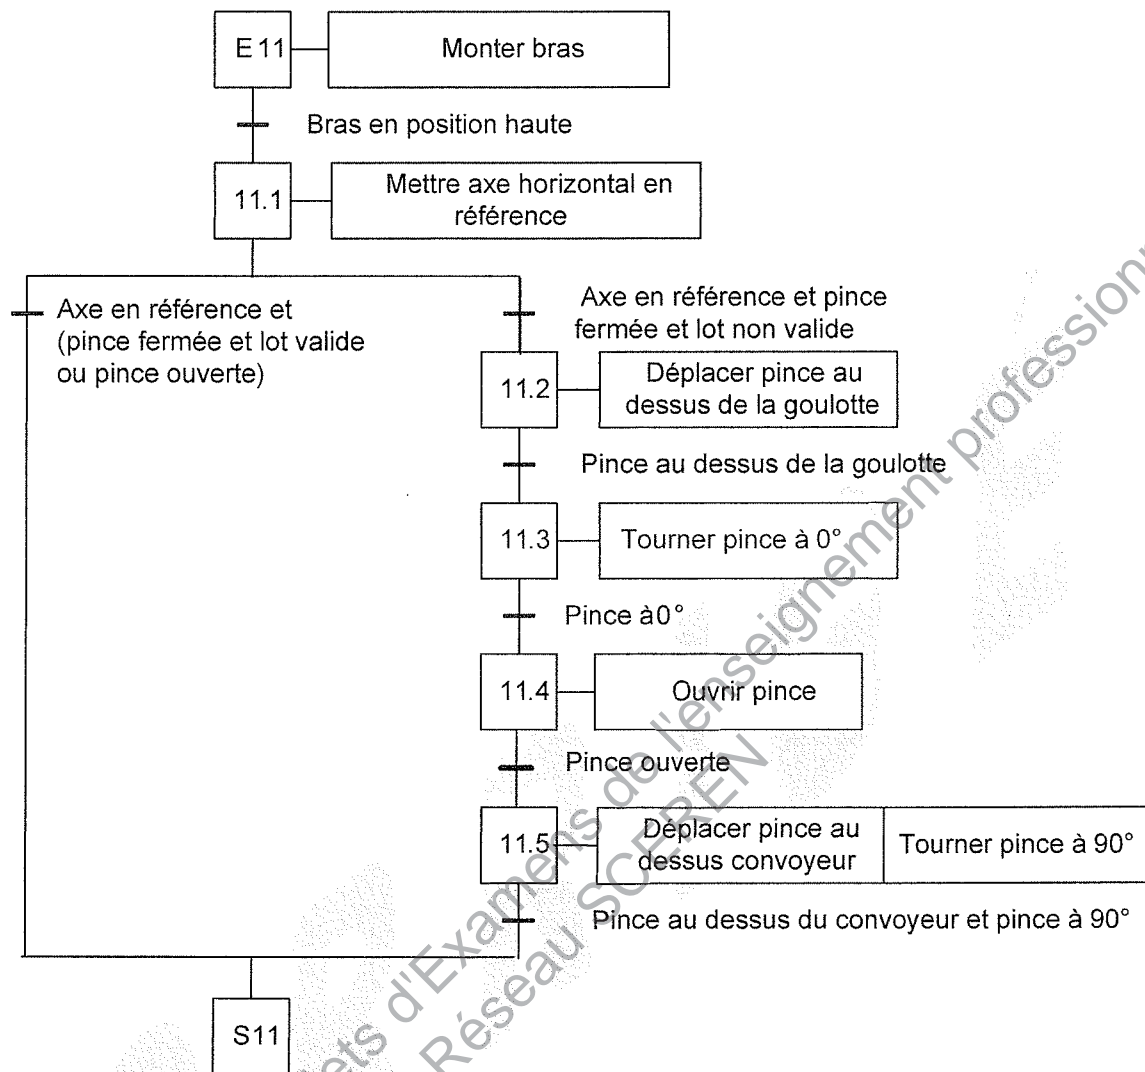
E 11

Monter bras

Bras en position haute

11.1

Mettre axe horizontal en référence

Axe en référence et (pince fermée et lot valide ou pince ouverte)

Axe en référence et pince fermée et lot non valide

11.2

Déplacer pince au dessus de la goulotte

Pince au dessus de la goulotte

11.3

Tourner pince à 0°

Pince à0°

11.4

Ouvrir pince

Pince ouverte

11.5

Déplacer pince au dessus convoyeur

Tourner pince à 90°

Pince au dessus du convoyeur et pince à 90°

S11

Base Nationale des Sujets d'Examens de l'enseignement professionnel
Réseau SCEREN